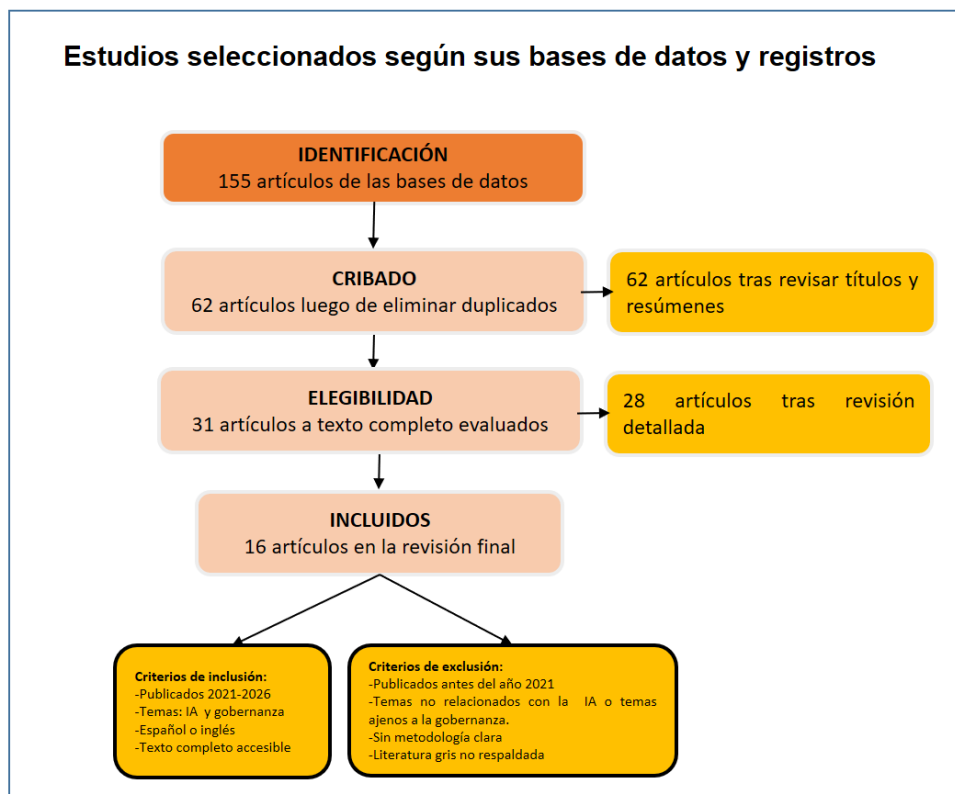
Estudios seleccionados según sus bases de datos y registros

IDENTIFICACIÓN
155 artículos de las bases de datos

CRIBADO
62 artículos luego de eliminar duplicados

62 artículos tras revisar títulos y resúmenes

ELEGIBILIDAD
31 artículos a texto completo evaluados

28 artículos tras revisión detallada

INCLUIDOS
16 artículos en la revisión final

Criterios de inclusión:
-Publicados 2021-2026
-Temas: IA y gobernanza
-Español o inglés
-Texto completo accesible

Criterios de exclusión:
-Publicados antes del año 2021
-Temas no relacionados con la IA o temas ajenos a la gobernanza.
-Sin metodología clara
-Literatura gris no respaldada